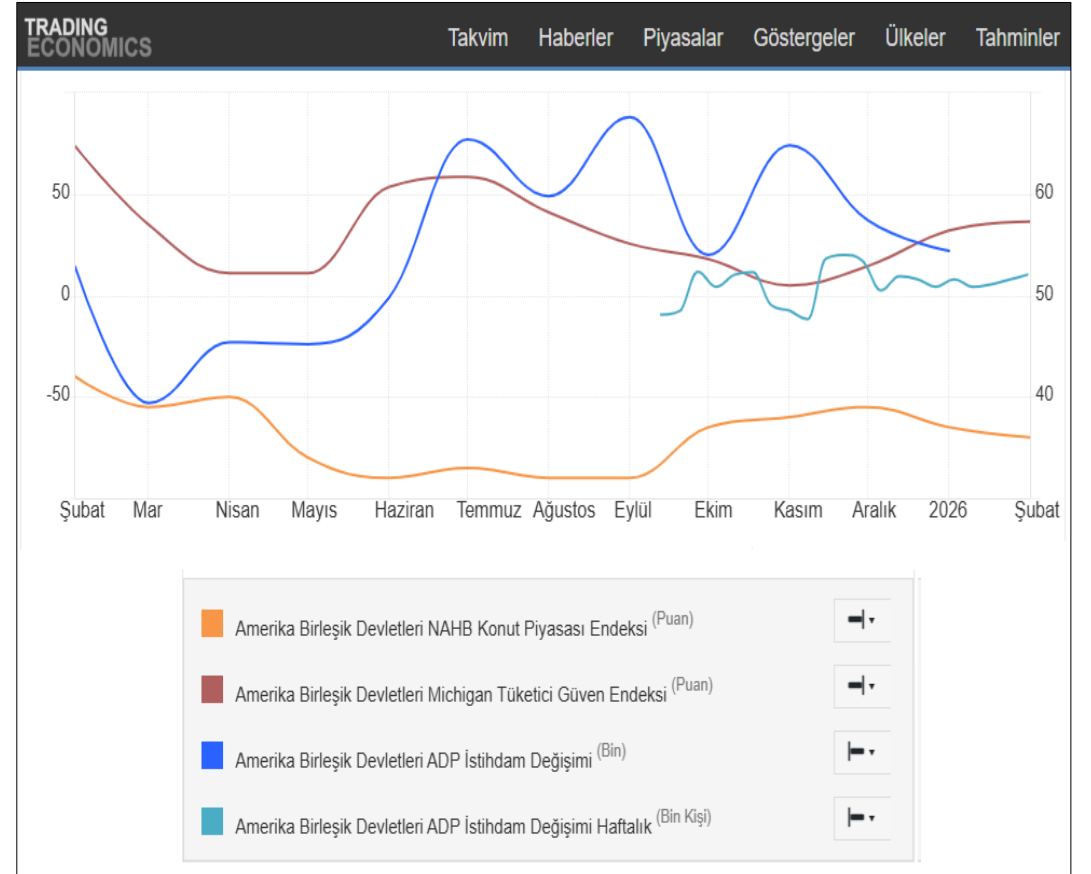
TRADING ECONOMICS

Takvim Haberler Piyasalar Göstergeler Ülkeler Tahminler

50
0
-50

60
50
40

Şubat Mar Nisan Mayıs Haziran Temmuz Ağustos Eylül Ekim Kasım Aralık 2026 Şubat

Amerika Birleşik Devletleri NAHB Konut Piyasası Endeksi (Puan)

Amerika Birleşik Devletleri Michigan Tüketici Güven Endeksi (Puan)

Amerika Birleşik Devletleri ADP İstihdam Değişimi (Bin)

Amerika Birleşik Devletleri ADP İstihdam Değişimi Haftalık (Bin Kişi)